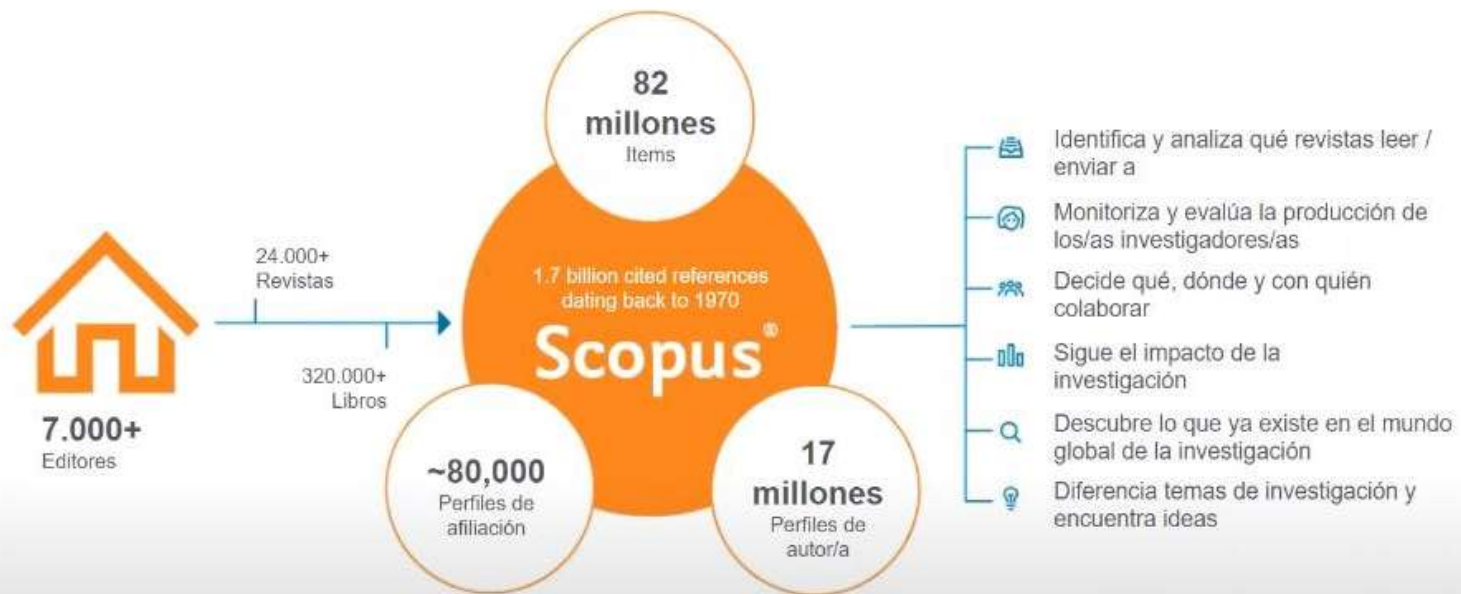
7.000+
Editores

24.000+
Revistas

320.000+
Libros

82
millones
Items

1.7 billion cited references dating back to 1970
Scopus®

~80,000
Perfiles de afiliación

17
millones
Perfiles de autor/a

Identifica y analiza qué revistas leer / enviar a

Monitoriza y evalúa la producción de los/as investigadores/as

Decide qué, dónde y con quién colaborar

Sigue el impacto de la investigación

Descubre lo que ya existe en el mundo global de la investigación

Diferencia temas de investigación y encuentra ideas